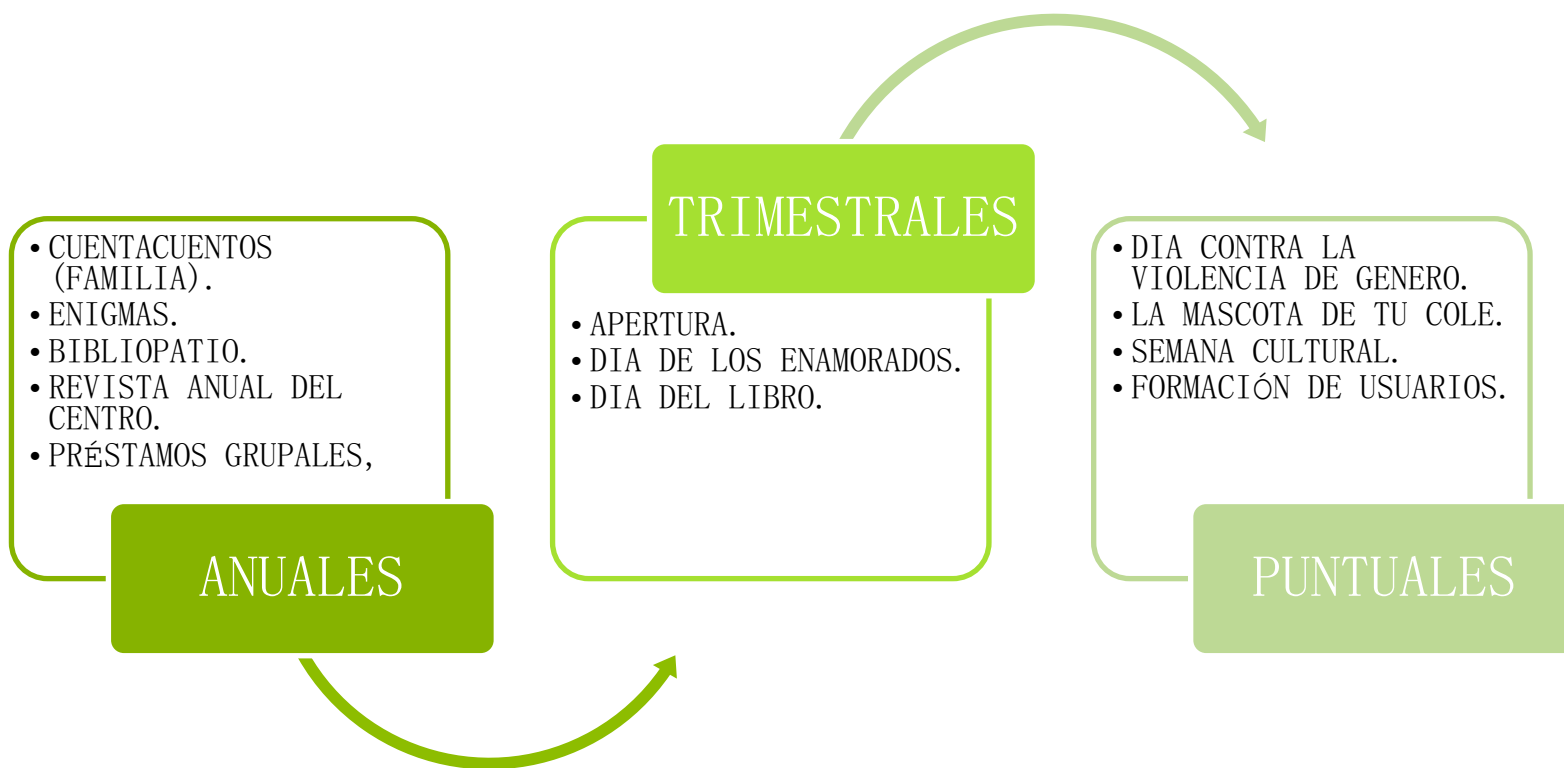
- CUENTACUENTOS (FAMILIA).
- ENIGMAS.
- BIBLIOPATIO.
- REVISTA ANUAL DEL CENTRO.
- PRÉSTAMOS GRUPALES,

ANUALES

TRIMESTRALES

- APERTURA.
- DIA DE LOS ENAMORADOS.
- DIA DEL LIBRO.

- DIA CONTRA LA VIOLENCIA DE GENERO.
- LA MASCOTA DE TU COLE.
- SEMANA CULTURAL.
- FORMACIÓN DE USUARIOS.

PUNTUALES